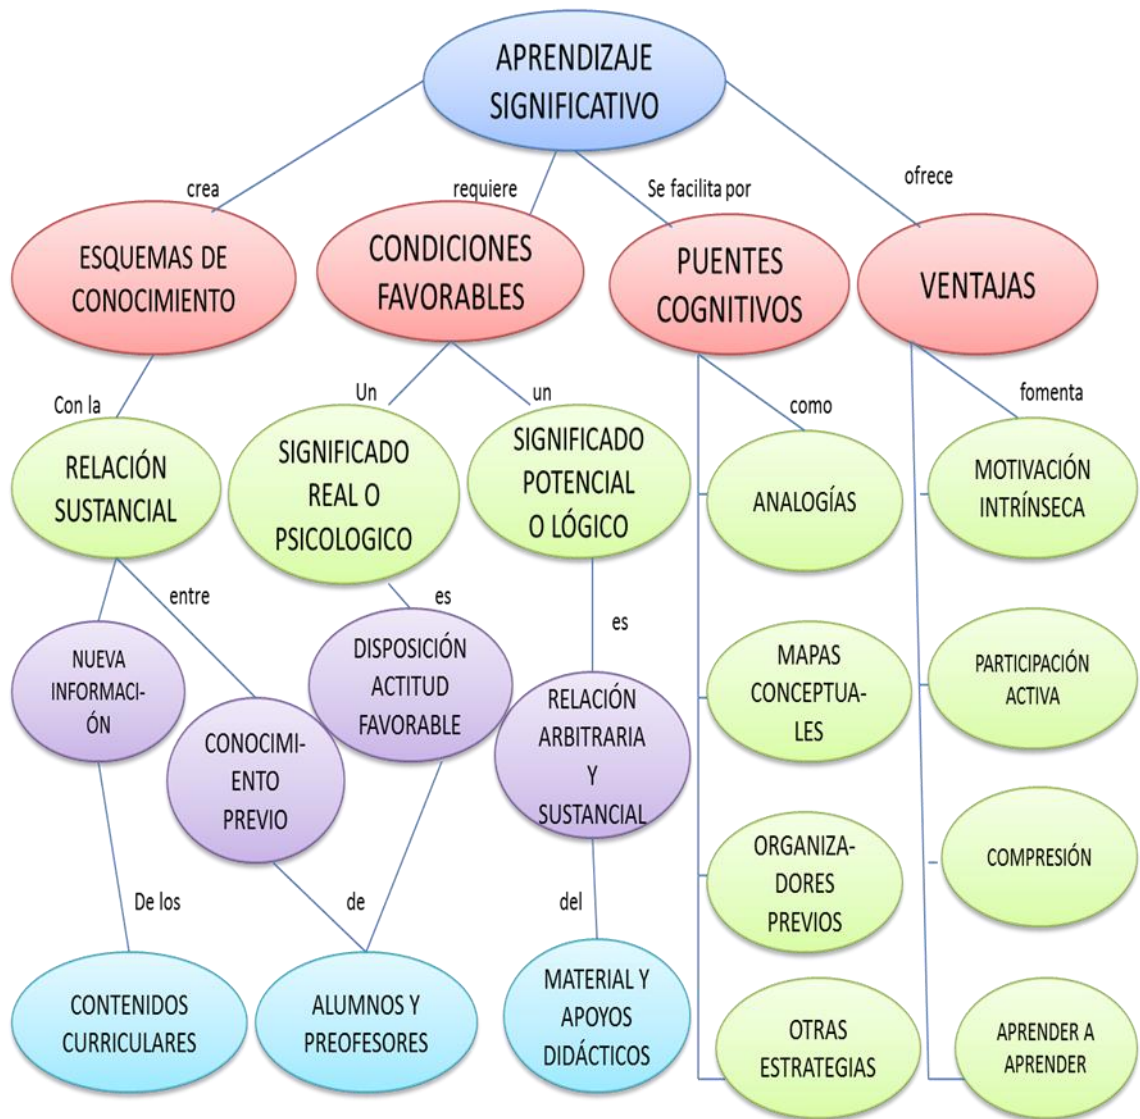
APRENDIZAJE SIGNIFICATIVO

crea

requiere

Se facilita por

ofrece

ESQUEMAS DE CONOCIMIENTO

CONDICIONES FAVORABLES

PUENTES COGNITIVOS

VENTAJAS

Con la

RELACIÓN SUSTANCIAL

Un

SIGNIFICADO REAL O PSICOLOGICO

un

SIGNIFICADO POTENCIAL O LÓGICO

como

ANALOGÍAS

fomenta

MOTIVACIÓN INTRÍNSECA

entre

es

NUEVA INFORMACIÓN

DISPOSICIÓN ACTITUD FAVORABLE

CONOCIMIENTO PREVIO

es

RELACIÓN ARBITRARIA Y SUSTANCIAL

MAPAS CONCEPTUALES

PARTICIPACIÓN ACTIVA

ORGANIZADORES PREVIOS

COMPRESIÓN

De los

de

del

CONTENIDOS CURRICULARES

ALUMNOS Y PREOFESORES

MATERIAL Y APOYOS DIDÁCTICOS

OTRAS ESTRATEGIAS

APRENDER A APRENDER